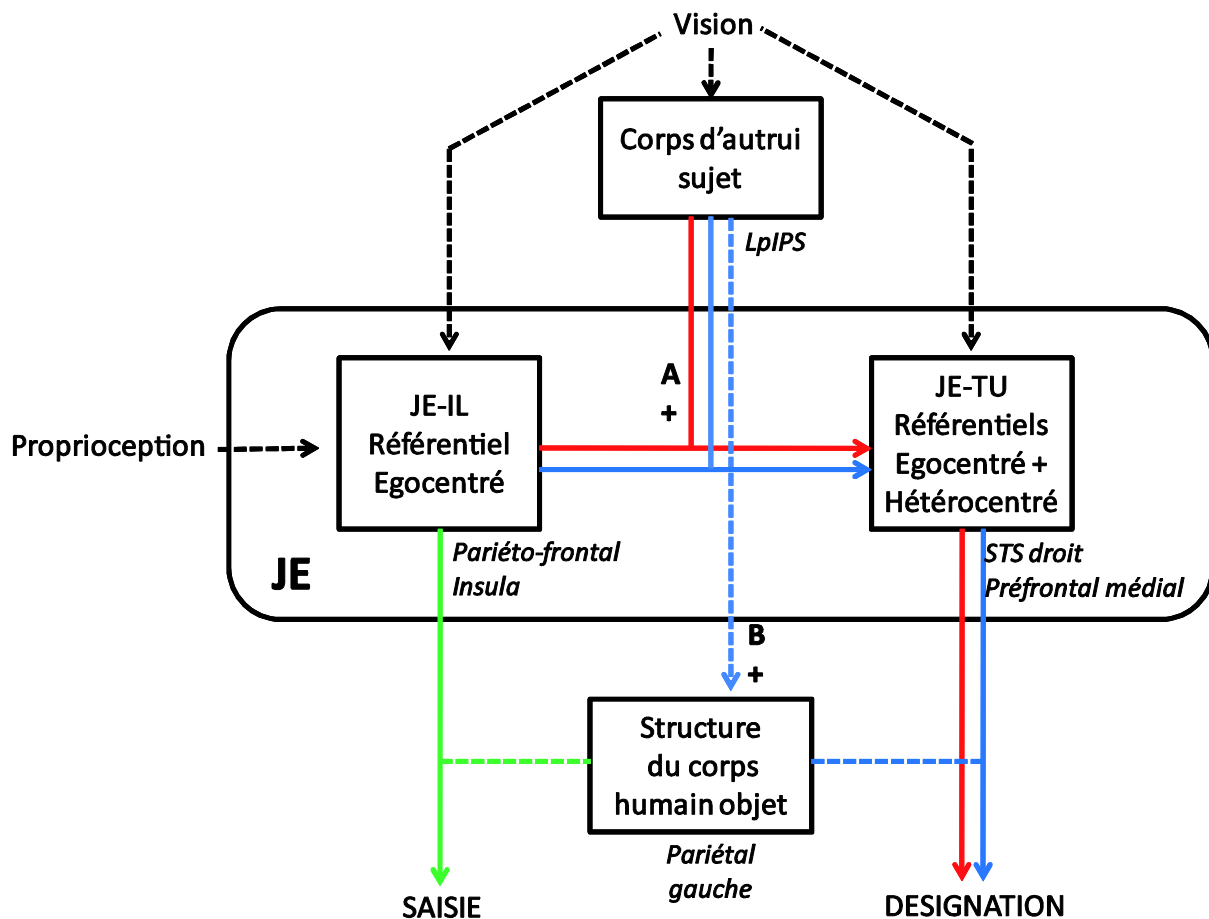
Vision

Corps d'autrui sujet

LpIPS

A
+

Proprioception

JE-IL
Référentiel
Egocentré

JE-TU
Référentiels
Egocentré +
Hétérocentré

JE

Pariéto-frontal
Insula

STS droit
Préfrontal médial

B
+

Structure du corps humain objet

Pariétal
gauche

SAISIE

DESIGNATION